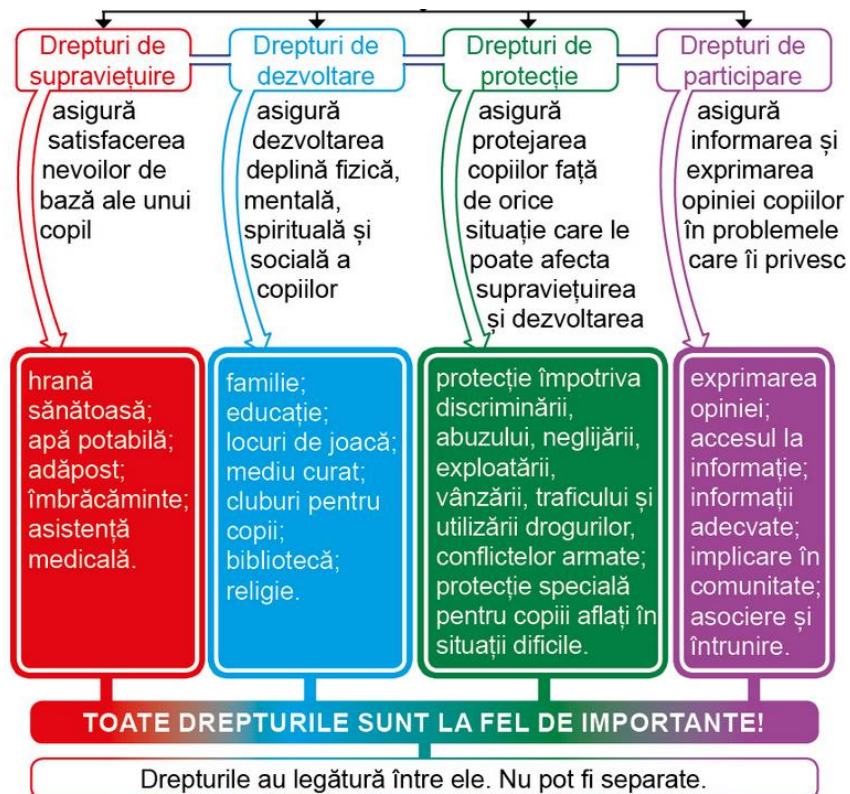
Drepturi de supraviețuire

asigură satisfacerea nevoilor de bază ale unui copil

hrană sănătoasă; apă potabilă; adăpost; îmbrăcăminte; asistență medicală.

Drepturi de dezvoltare

asigură dezvoltarea deplină fizică, mentală, spirituală și socială a copiilor

familie; educație; locuri de joacă; mediu curat; cluburi pentru copii; bibliotecă; religie.

Drepturi de protecție

asigură protejarea copiilor față de orice situație care le poate afecta supraviețuirea și dezvoltarea

protecție împotriva discriminării, abuzului, neglijării, exploatării, vânzării, traficului și utilizării drogurilor, conflictelor armate; protecție specială pentru copiii aflați în situații dificile.

Drepturi de participare

asigură informarea și exprimarea opiniei copiilor în problemele care îi privesc

exprimarea opiniei; accesul la informație; informații adecvate; implicare în comunitate; asociere și întrunire.

TOATE DREPTURILE SUNT LA FEL DE IMPORTANTE!

Drepturile au legătură între ele. Nu pot fi separate.